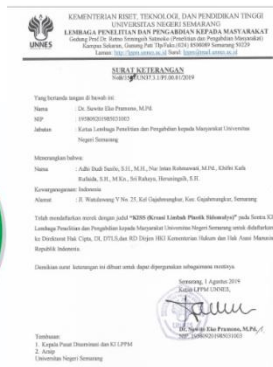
KEMENTERIAN RISET, TEKNOLOGI, DAN PENDIDIKAN TINGGI
UNIVERSITAS NEGERI SEMARANG
LEMBAGA PENELITIAN DAN PENGABDIAN KEPADA MASYARAKAT
Gedung Prof Dr. Retno Sriningsih Satmoko (Penelitian dan Pengabdian Masyarakat)
Kampus Sekaran, Gunung Pati Tlp/Faks.(024) 8508089 Semarang 50229
Laman: http://lppm.unnes.ac.id Surel: lppm@mail.unnes.ac.id

UNNES

SURAT KETERANGAN
No. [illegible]/UN37.3.1/PP/2019

Yang bertanda tangan di bawah ini:
Nama : Dr. Suwito Eko Pramono, M.Pd.
NIP : 195909201985031003
Jabatan : Ketua Lembaga Penelitian dan Pengabdian kepada Masyarakat Universitas Negeri Semarang

Menerangkan bahwa:
Nama : Adhi Budi Susilo, S.H., M.H., Nur Jetini Rohmawati, M.Pd., Khifni Kafa Rudhida, S.H., M.Kn., Sri Rahayu, Herunlngsih, S.H.
Kewarganegaraan : Indonesia
Alamat : Jl. Wandasong Y No. 25, Kel Gajahmungkur, Kec. Gajahmungkur, Semarang

Telah mendaftarkan merek dengan judul "KISS (Kreasi Limbah Plastik Sileunaiya)" pada Sentra KI Lembaga Penelitian dan Pengabdian kepada Masyarakat Universitas Negeri Semarang untuk didaftarkan ke Direktorat Hak Cipta, DI, DTLS,dan RD Dirjen HKI Kementerian Hukum dan Hak Asasi Manusia Republik Indonesia.

Demikian surat keterangan ini dibuat untuk dapat dipergunakan sebagaimana mestinya.

Semarang, 1 Agustus 2019
Ketua LPPM UNNES,

Dr. Suwito Eko Pramono, M.Pd.
NIP. 195909201985031003

Tembusan:
1. Kepala Pusat Diseminasi dan KI LPPM
2. Arsip
Universitas Negeri Semarang